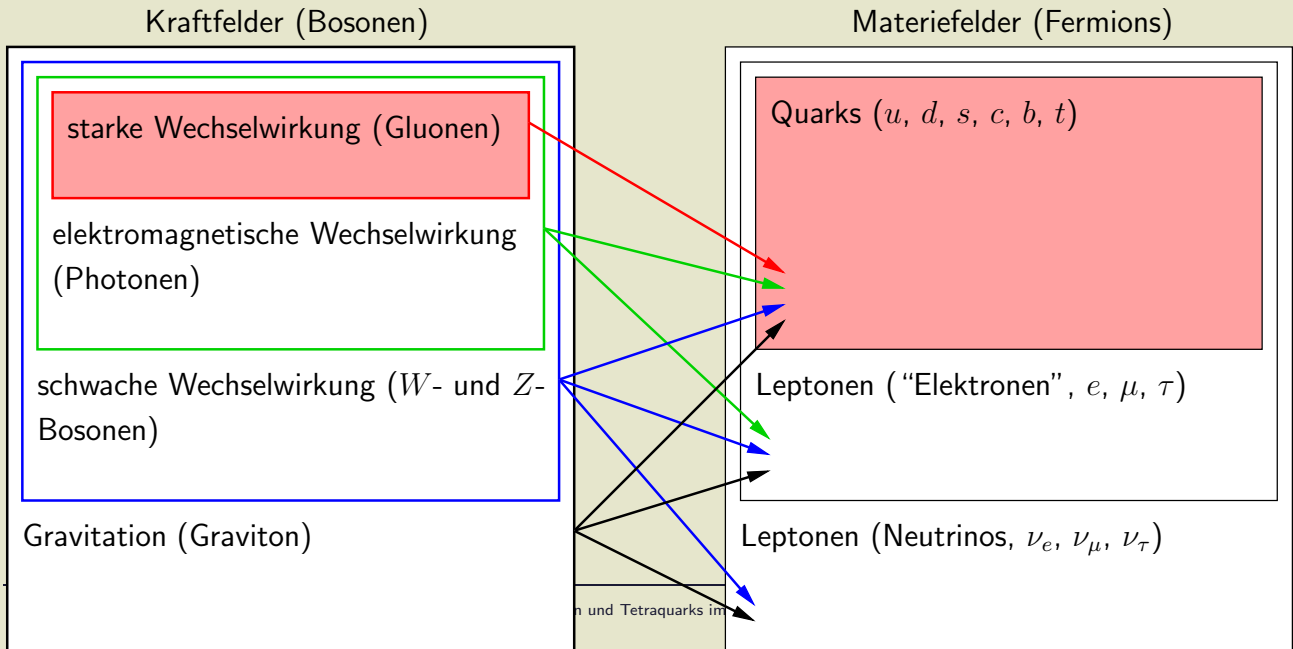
Kraftfelder (Bosonen)

starke Wechselwirkung (Gluonen)

elektromagnetische Wechselwirkung (Photonen)

schwache Wechselwirkung ($W$- und $Z$-Bosonen)

Gravitation (Graviton)

Materiefelder (Fermions)

Quarks ($u$, $d$, $s$, $c$, $b$, $t$)

Leptonen ("Elektronen", $e$, $\mu$, $\tau$)

Leptonen (Neutrinos, $\nu_e$, $\nu_\mu$, $\nu_\tau$)

n und Tetraquarks im